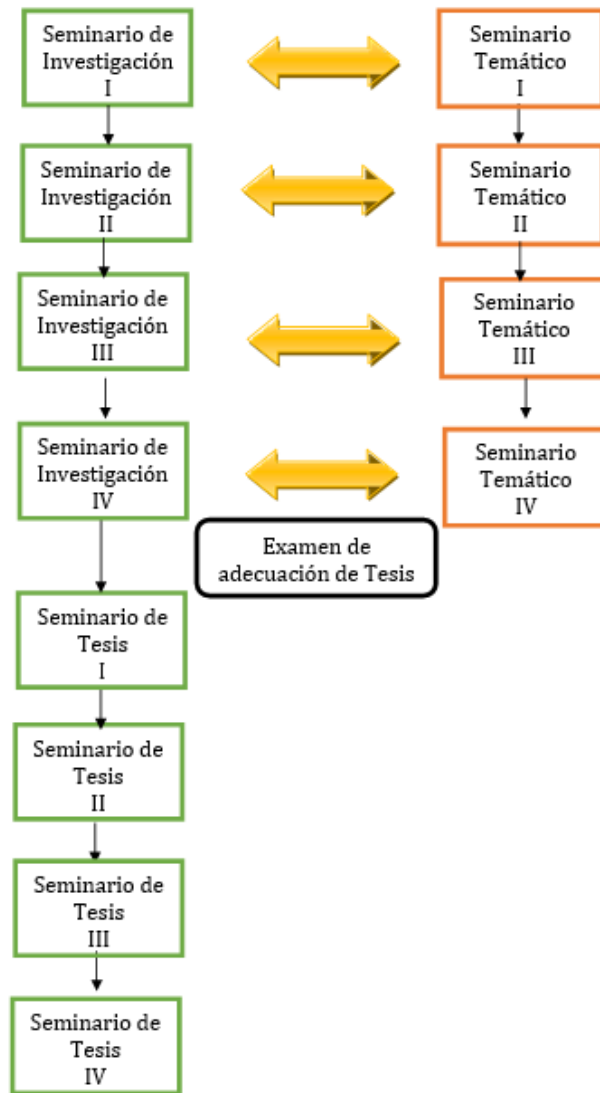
Seminario de Investigación I

Seminario Temático I

Seminario de Investigación II

Seminario Temático II

Seminario de Investigación III

Seminario Temático III

Seminario de Investigación IV

Seminario Temático IV

Examen de adecuación de Tesis

Seminario de Tesis I

Seminario de Tesis II

Seminario de Tesis III

Seminario de Tesis IV